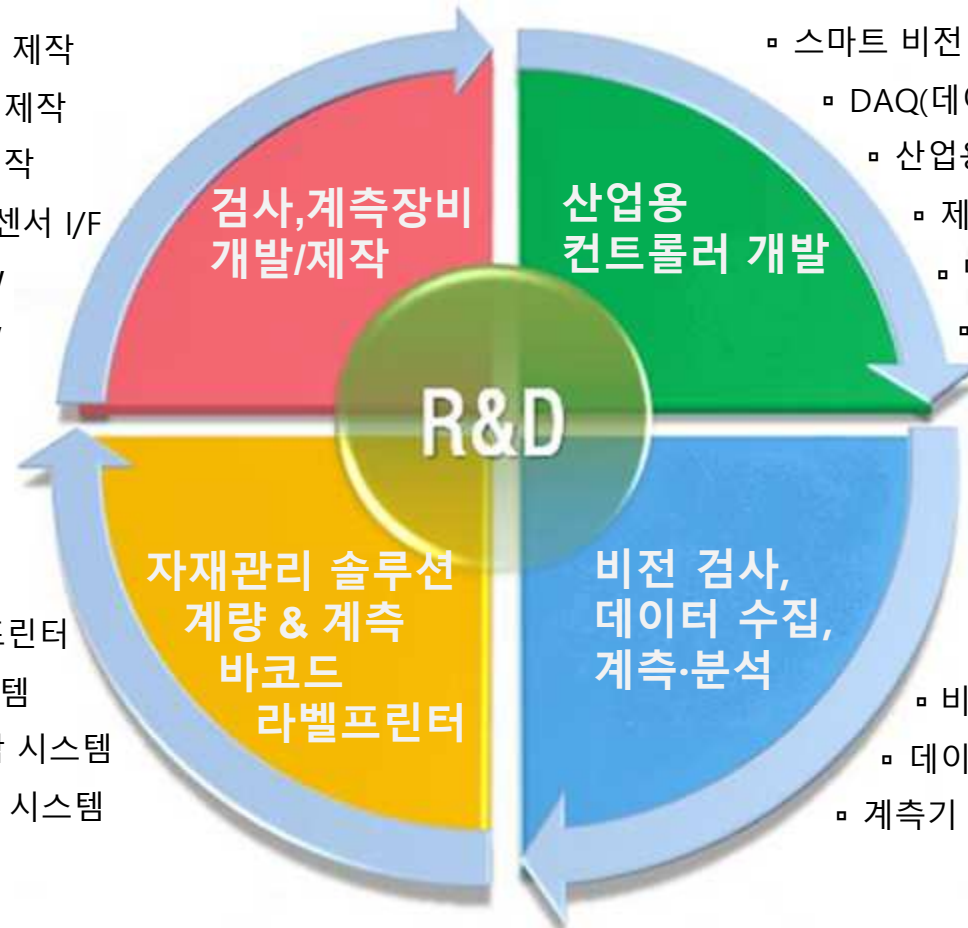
제작
제작
작
센서 I/F
/
/

▫ 스마트 비전
▫ DAQ(데이
▫ 산업용
▫ 제
▫ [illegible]
▫ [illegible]

검사,계측장비 개발/제작

산업용 컨트롤러 개발

R&D

자재관리 솔루션 계량 & 계측 바코드 라벨프린터

비전 검사, 데이터 수집, 계측·분석

프린터
템
시스템
시스템

▫ 비
▫ 데이
▫ 계측기